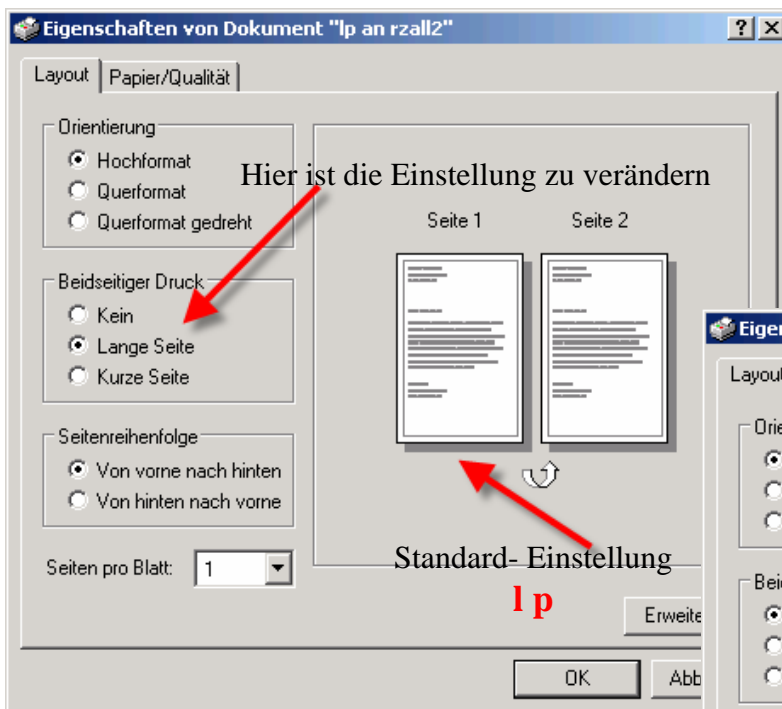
Eigenschaften von Dokument "lp an rzall2"

?

×

Layout

Papier/Qualität

Orientierung

Hochformat

Querformat

Querformat gedreht

Hier ist die Einstellung zu verändern

Seite 1

Seite 2

Beidseitiger Druck

Kein

Lange Seite

Kurze Seite

Seitenreihenfolge

Von vorne nach hinten

Von hinten nach vorne

Seiten pro Blatt: 1

Standard- Einstellung

l p

Erweite

OK

Abb

Eigen

Layout

Orie

Beid